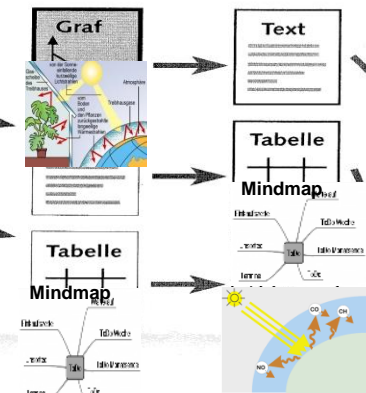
Graf

von der Sonne ankommende kurzwellige Lichtstrahlen

Das Glas schließt den Treibhausraum

Atmosphäre

Treibhausgase

vom Boden und den Pflanzen zurückgestrahlte langwellige Wärmestrahlen

Text

Tabelle

Mindmap

Tabelle

Mindmap

CO

CH

NO

Tabelle

Tabelle Woche

Einkaufszettel

Literatur

Tabelle Wanderung

Termine

Tabelle Woche

Einkaufszettel

Literatur

Tabelle Wanderung

Termine

Tabelle